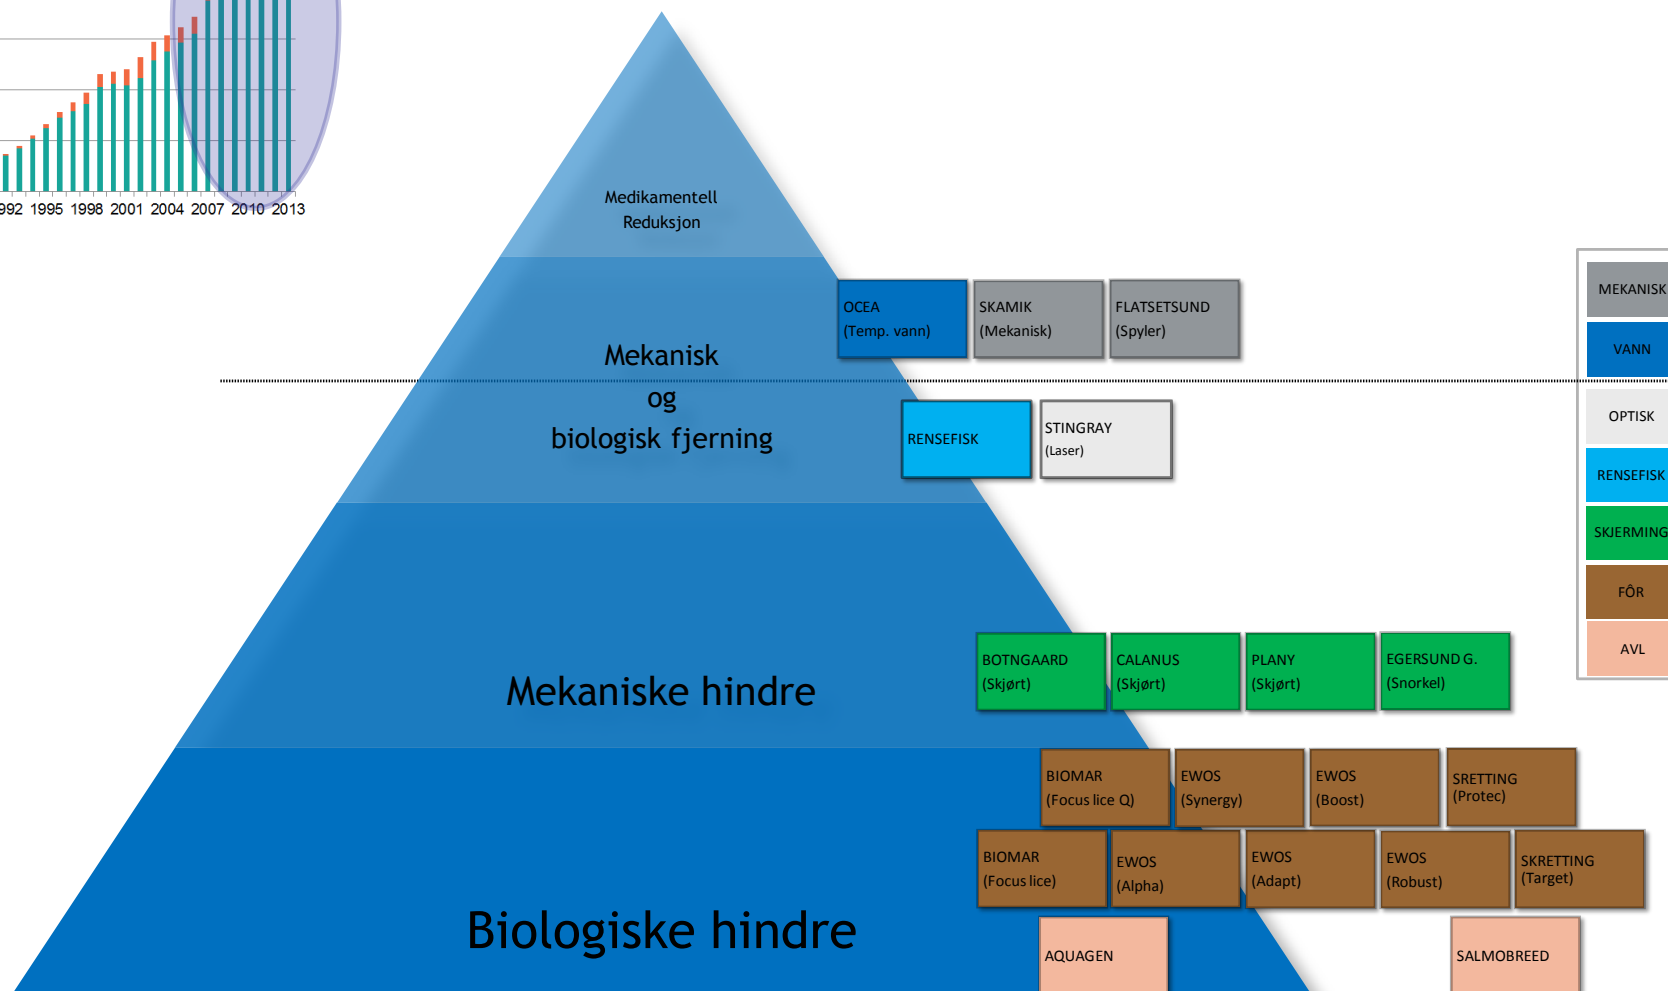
992 1995 1998 2001 2004 2007 2010 2013

Medikamentell Reduksjon

Mekanisk og biologisk fjerning

Mekaniske hindre

Biologiske hindre

OCEA (Temp. vann)

SKAMIK (Mekanisk)

FLATSETSUND (Spyler)

RENSEFISK

STINGRAY (Laser)

BOTNGAARD (Skjørt)

CALANUS (Skjørt)

PLANY (Skjørt)

EGERSUND G. (Snorkel)

BIOMAR (Focus lice Q)

EWOS (Synergy)

EWOS (Boost)

SRETTING (Protec)

BIOMAR (Focus lice)

EWOS (Alpha)

EWOS (Adapt)

EWOS (Robust)

SKRETTING (Target)

AQUAGEN

SALMOBREED

MEKANISK

VANN

OPTISK

RENSEFISK

SKJERMING

FÔR

AVL